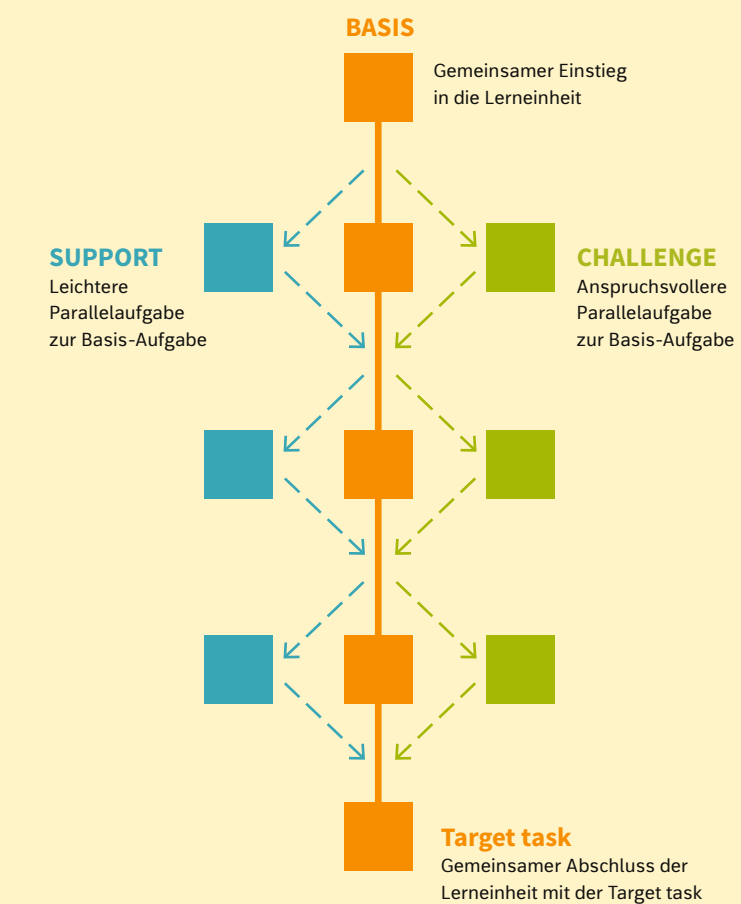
BASIS

Gemeinsamer Einstieg in die Lerneinheit

SUPPORT
Leichtere Parallelaufgabe zur Basis-Aufgabe

CHALLENGE
Anspruchsvollere Parallelaufgabe zur Basis-Aufgabe

Target task
Gemeinsamer Abschluss der Lerneinheit mit der Target task